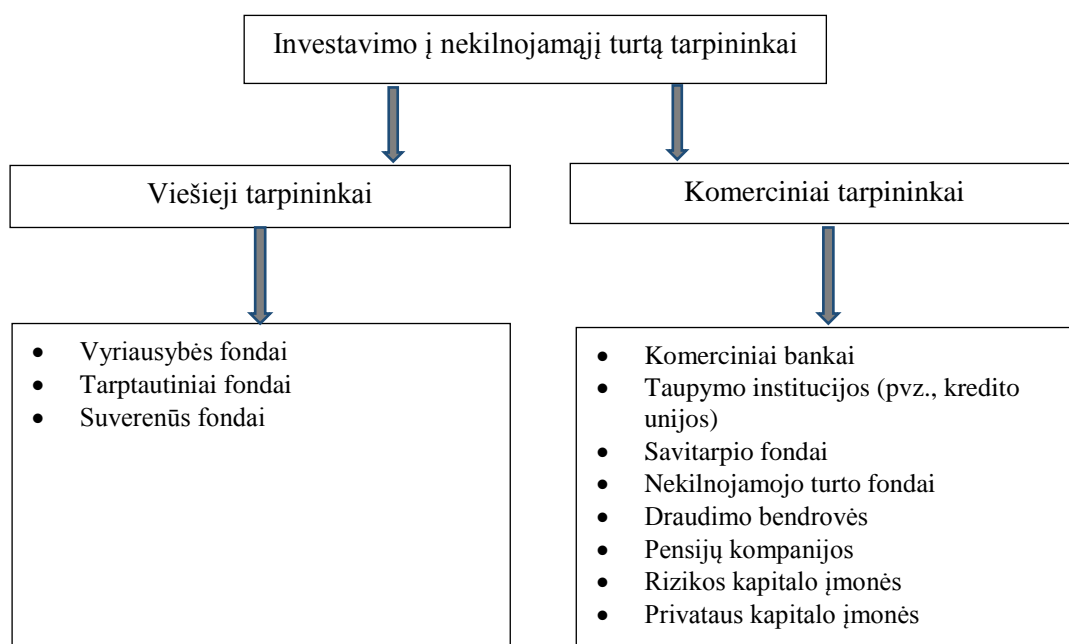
Investavimo į nekilnojamąjį turtą tarpininkai

Viešieji tarpininkai

Komerciniai tarpininkai

- Vyriausybės fondai
- Tarptautiniai fondai
- Suverenūs fondai

- Komerciniai bankai
- Taupymo institucijos (pvz., kredito unijos)
- Savitarpio fondai
- Nekilnojamojo turto fondai
- Draudimo bendrovės
- Pensijų kompanijos
- Rizikos kapitalo įmonės
- Privataus kapitalo įmonės